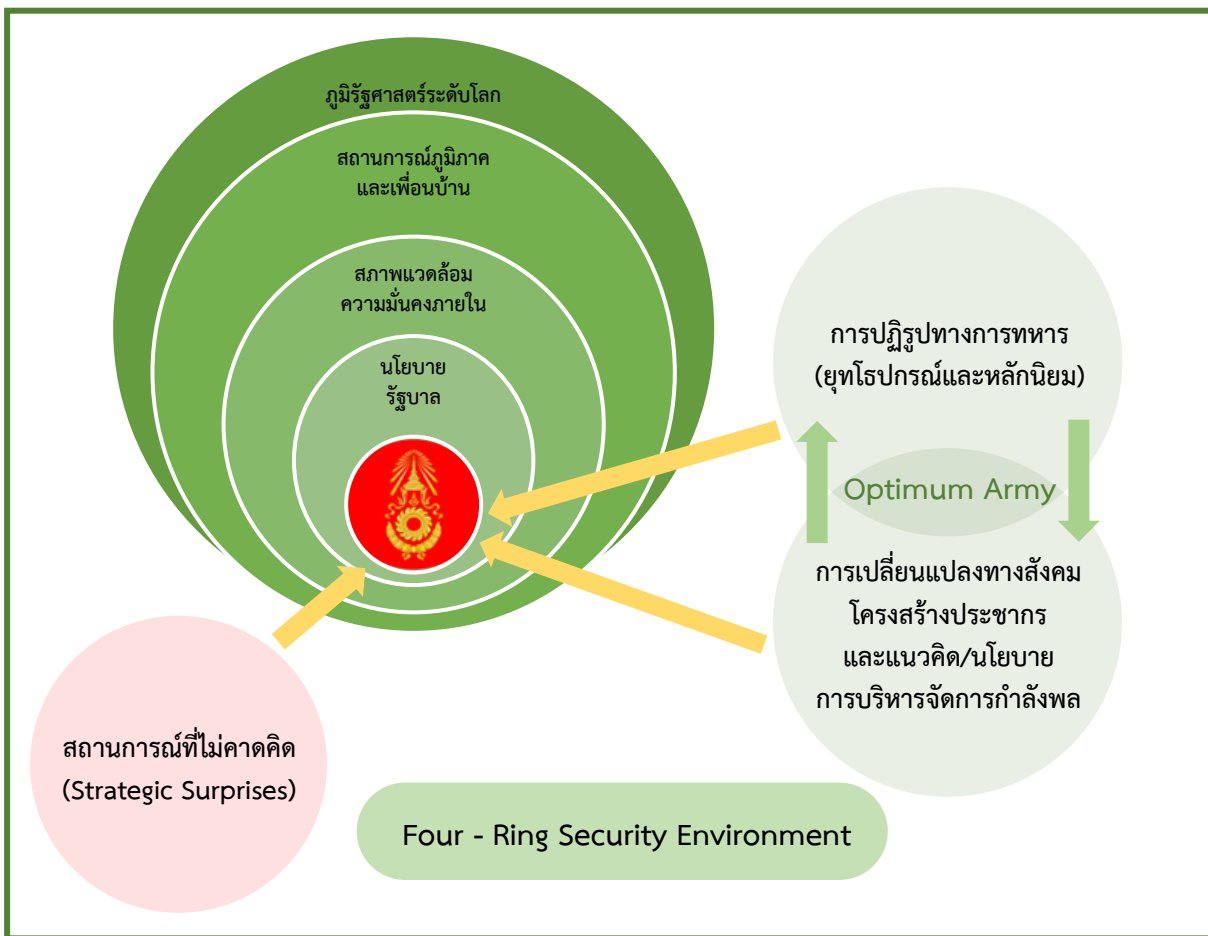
ภูมิรัฐศาสตร์ระดับโลก

สถานการณ์ภูมิภาค
และเพื่อนบ้าน

สภาพแวดล้อม
ความมั่นคงภายใน

นโยบาย
รัฐบาล

การปฏิรูปทางการทหาร
(ยุทโธปกรณ์และหลักนิยม)

Optimum Army

การเปลี่ยนแปลงทางสังคม
โครงสร้างประชากร
และแนวคิด/นโยบาย
การบริหารจัดการกำลังพล

สถานการณ์ที่ไม่คาดคิด
(Strategic Surprises)

Four - Ring Security Environment